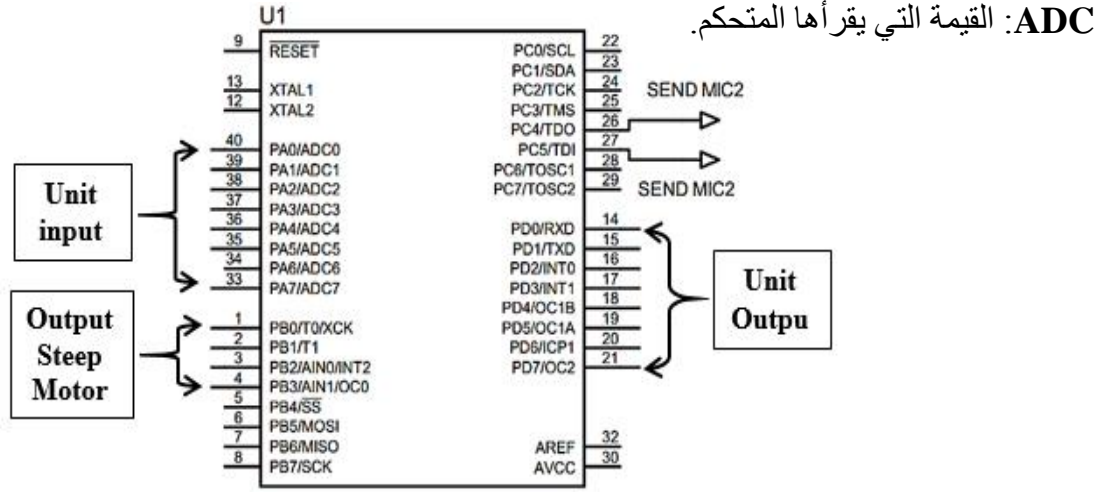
**ADC**: القيمة التي يقرأها المتحكم.

U1

9 $\overline{RESET}$
13 XTAL1
12 XTAL2
40 PA0/ADC0
39 PA1/ADC1
38 PA2/ADC2
37 PA3/ADC3
36 PA4/ADC4
35 PA5/ADC5
34 PA6/ADC6
33 PA7/ADC7
1 PB0/T0/XCK
2 PB1/T1
3 PB2/AIN0/INT2
4 PB3/AIN1/OC0
5 PB4/$\overline{SS}$
6 PB5/MOSI
7 PB6/MISO
8 PB7/SCK

PC0/SCL 22
PC1/SDA 23
PC2/TCK 24
PC3/TMS 25
PC4/TDO 26
PC5/TDI 27
PC6/TOSC1 28
PC7/TOSC2 29
PD0/RXD 14
PD1/TXD 15
PD2/INT0 16
PD3/INT1 17
PD4/OC1B 18
PD5/OC1A 19
PD6/ICP1 20
PD7/OC2 21
AREF 32
AVCC 30

SEND MIC2
SEND MIC2

Unit input

Output Steep Motor

Unit Outpu